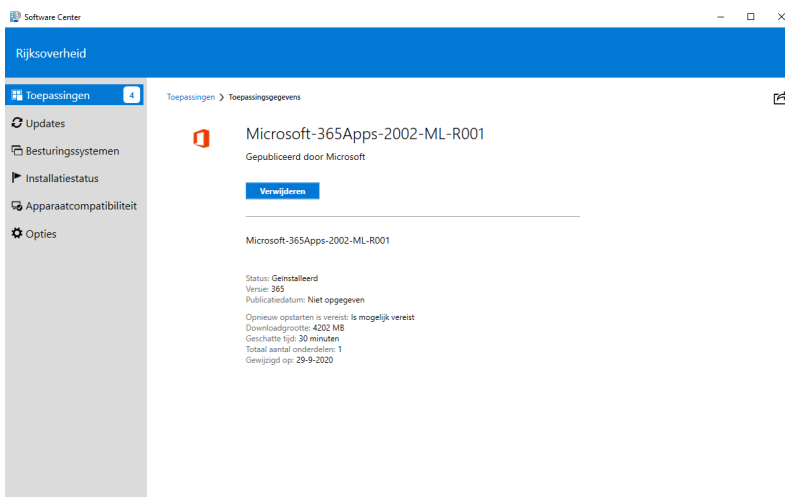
Software Center

Rijksoverheid

Toepassingen 4
Updates
Besturingssystemen
Installatiestatus
Apparaatcompatibiliteit
Opties

Toepassingen › Toepassingsgegevens

Microsoft-365Apps-2002-ML-R001

Gepubliceerd door Microsoft

Verwijderen

Microsoft-365Apps-2002-ML-R001

Status: Geïnstalleerd
Versie: 365
Publicatiedatum: Niet opgegeven

Opnieuw opstarten is vereist: Is mogelijk vereist
Downloadgrootte: 4202 MB
Geschatte tijd: 30 minuten
Totaal aantal onderdelen: 1
Gewijzigd op: 29-9-2020